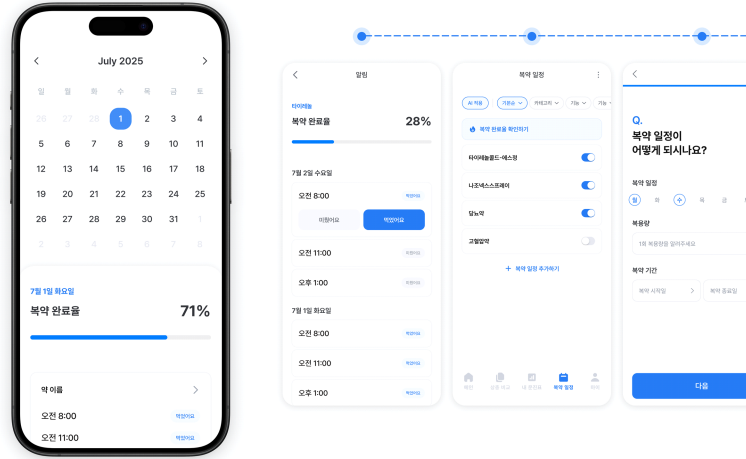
July 2025

| 일 | 월 | 화 | 수 | 목 | 금 | 토 |
|---|---|---|---|---|---|---|
| 26 | 27 | 28 | 1 | 2 | 3 | 4 |
| 5 | 6 | 7 | 8 | 9 | 10 | 11 |
| 12 | 13 | 14 | 15 | 16 | 17 | 18 |
| 19 | 20 | 21 | 22 | 23 | 24 | 25 |
| 26 | 27 | 28 | 29 | 30 | 31 | 1 |
| 2 | 3 | 4 | 5 | 6 | 7 | 8 |

7월 1일 화요일
복약 완료율
71%

약 이름
오전 8:00
복약했어요
오전 11:00
복약했어요

알림
타이레놀
복약 완료율
28%

7월 2일 수요일
오전 8:00
복약했어요
미정이에요
복약했어요
오전 11:00
미정이에요
오후 1:00
미정이에요

7월 1일 화요일
오전 8:00
복약했어요
오전 11:00
복약했어요
오후 1:00
복약했어요

복약 일정
AI 처방
기본순
카테고리
기능
기능
복약 완료율 확인하기
타이레놀콜드-에스정
나조넥스스프레이
당뇨약
고혈압약
+ 복약 일정 추가하기
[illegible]
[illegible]
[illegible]
복약 일정
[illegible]

Q.
복약 일정이
어떻게 되시나요?

복약 일정
월
화
수
목
금
복용량
1회 복용량을 알려주세요
복약 기간
복약 시작일
복약 종료일
다음